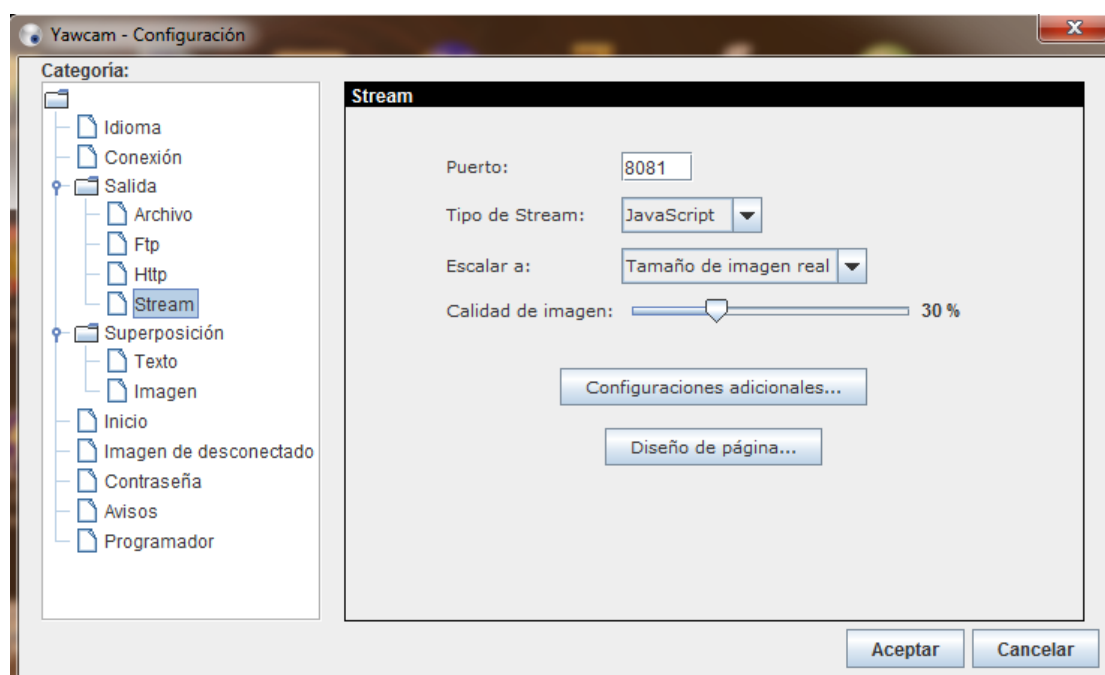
Yawcam - Configuración

Categoría:

Idioma
Conexión
Salida
Archivo
Ftp
Http
Stream
Superposición
Texto
Imagen
Inicio
Imagen de desconectado
Contraseña
Avisos
Programador

Stream

Puerto: 8081

Tipo de Stream: JavaScript

Escalar a: Tamaño de imagen real

Calidad de imagen: 30 %

Configuraciones adicionales...

Diseño de página...

Aceptar

Cancelar